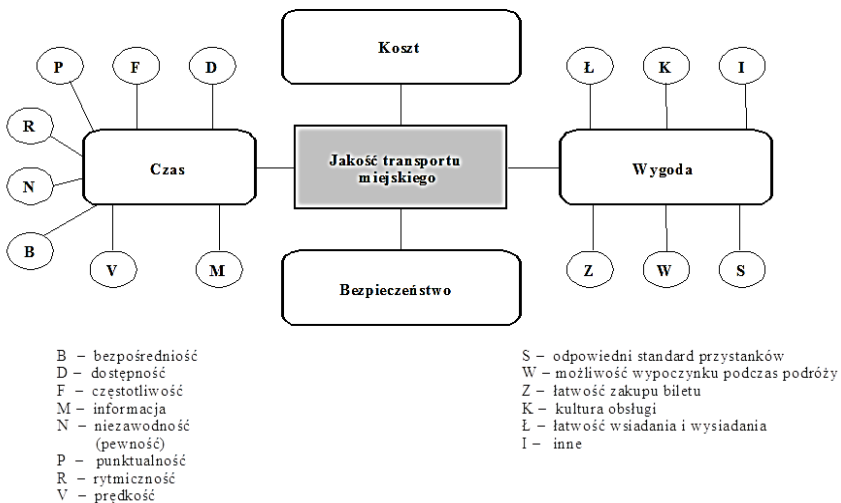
Koszt

P

F

D

R

N

B

Czas

V

M

Jakość transportu miejskiego

Bezpieczeństwo

Ł

K

I

Wygoda

Z

W

S

B – bezpośredniość
D – dostępność
F – częstotliwość
M – informacja
N – niezawodność (pewność)
P – punktualność
R – rytmiczność
V – prędkość

S – odpowiedni standard przystanków
W – możliwość wypoczynku podczas podróży
Z – łatwość zakupu biletu
K – kultura obsługi
Ł – łatwość wsiadania i wysiadania
I – inne